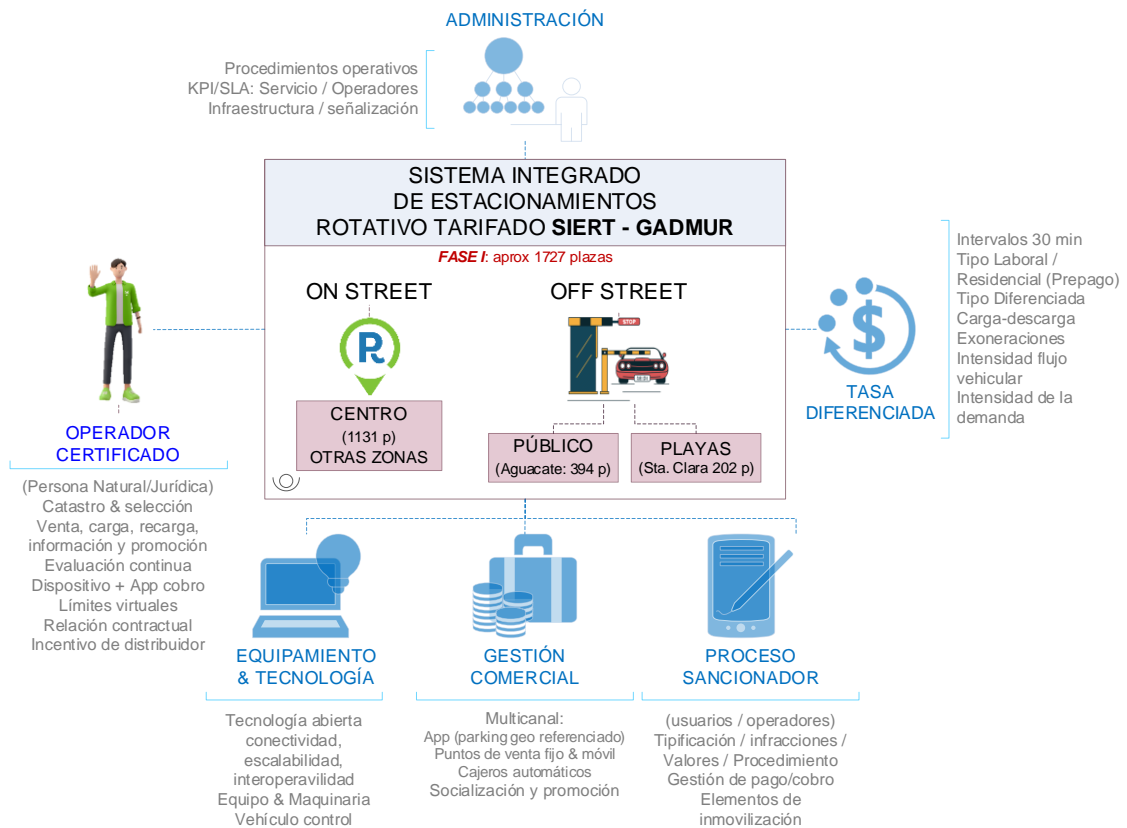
ADMINISTRACIÓN

Procedimientos operativos
KPI/SLA: Servicio / Operadores
Infraestructura / señalización

SISTEMA INTEGRADO
DE ESTACIONAMIENTOS
ROTATIVO TARIFADO **SIERT - GADMUR**

*FASE I*: aprox 1727 plazas

ON STREET

OFF STREET

STOP

CENTRO
(1131 p)
OTRAS ZONAS

PÚBLICO
(Aguacate: 394 p)

PLAYAS
(Sta. Clara 202 p)

Intervalos 30 min
Tipo Laboral / Residencial (Prepago)
Tipo Diferenciada
Carga-descarga
Exoneraciones
Intensidad flujo vehicular
Intensidad de la demanda

TASA
DIFERENCIADA

OPERADOR
CERTIFICADO

(Persona Natural/Jurídica)
Catastro & selección
Venta, carga, recarga, información y promoción
Evaluación continua
Dispositivo + App cobro
Límites virtuales
Relación contractual
Incentivo de distribuidor

EQUIPAMIENTO
& TECNOLOGÍA

Tecnología abierta
conectividad,
escalabilidad,
interoperavilidad
Equipo & Maquinaria
Vehículo control

GESTIÓN
COMERCIAL

Multicanal:
App (parking geo referenciado)
Puntos de venta fijo & móvil
Cajeros automáticos
Socialización y promoción

PROCESO
SANCIONADOR

(usuarios / operadores)
Tipificación / infracciones /
Valores / Procedimiento
Gestión de pago/cobro
Elementos de
inmovilización